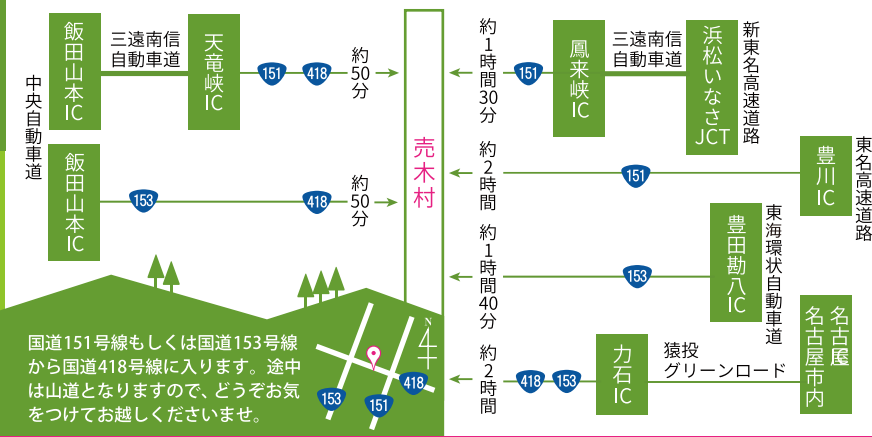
中央自動車道

飯田山本IC

三遠南信自動車道

天竜峡IC

151

418

約50分

飯田山本IC

153

418

約50分

売木村

約1時間30分

151

鳳来峡IC

三遠南信自動車道

浜松いなさJCT

新東名高速道路

約2時間

151

豊川IC

東名高速道路

約1時間40分

153

豊田勘八IC

東海環状自動車道

約2時間

418

153

力石IC

猿投グリーンロード

名古屋

名古屋市内

国道151号線もしくは国道153号線から国道418号線に入ります。途中は山道となりますので、どうぞお気をつけてお越しくださいませ。

N

418

153

151